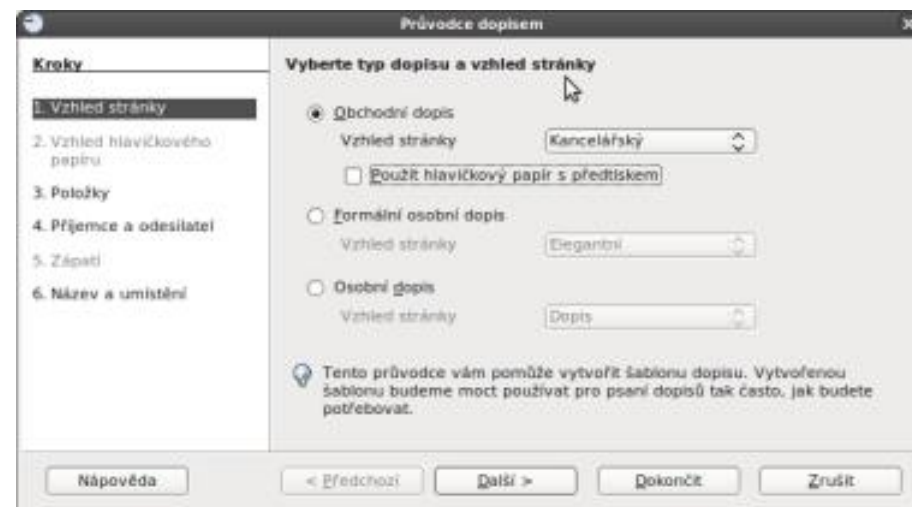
Průvodce dopisem

Kroky

1. Vzhled stránky
2. Vzhled hlavičkového papíru
3. Položky
4. Příjemce a odesílatel
5. Zápatí
6. Název a umístění

Vyberte typ dopisu a vzhled stránky

Obchodní dopis
Vzhled stránky
Kancelářský
Použít hlavičkový papír s předtiskem

Formální osobní dopis
Vzhled stránky
Elegantní

Osobní dopis
Vzhled stránky
Dopis

Tento průvodce vám pomůže vytvořit šablonu dopisu. Vytvořenou šablonu budeme moct používat pro psaní dopisů tak často, jak budete potřebovat.

Nápověda
< Předchozí
Další >
Dokončit
Zrušit